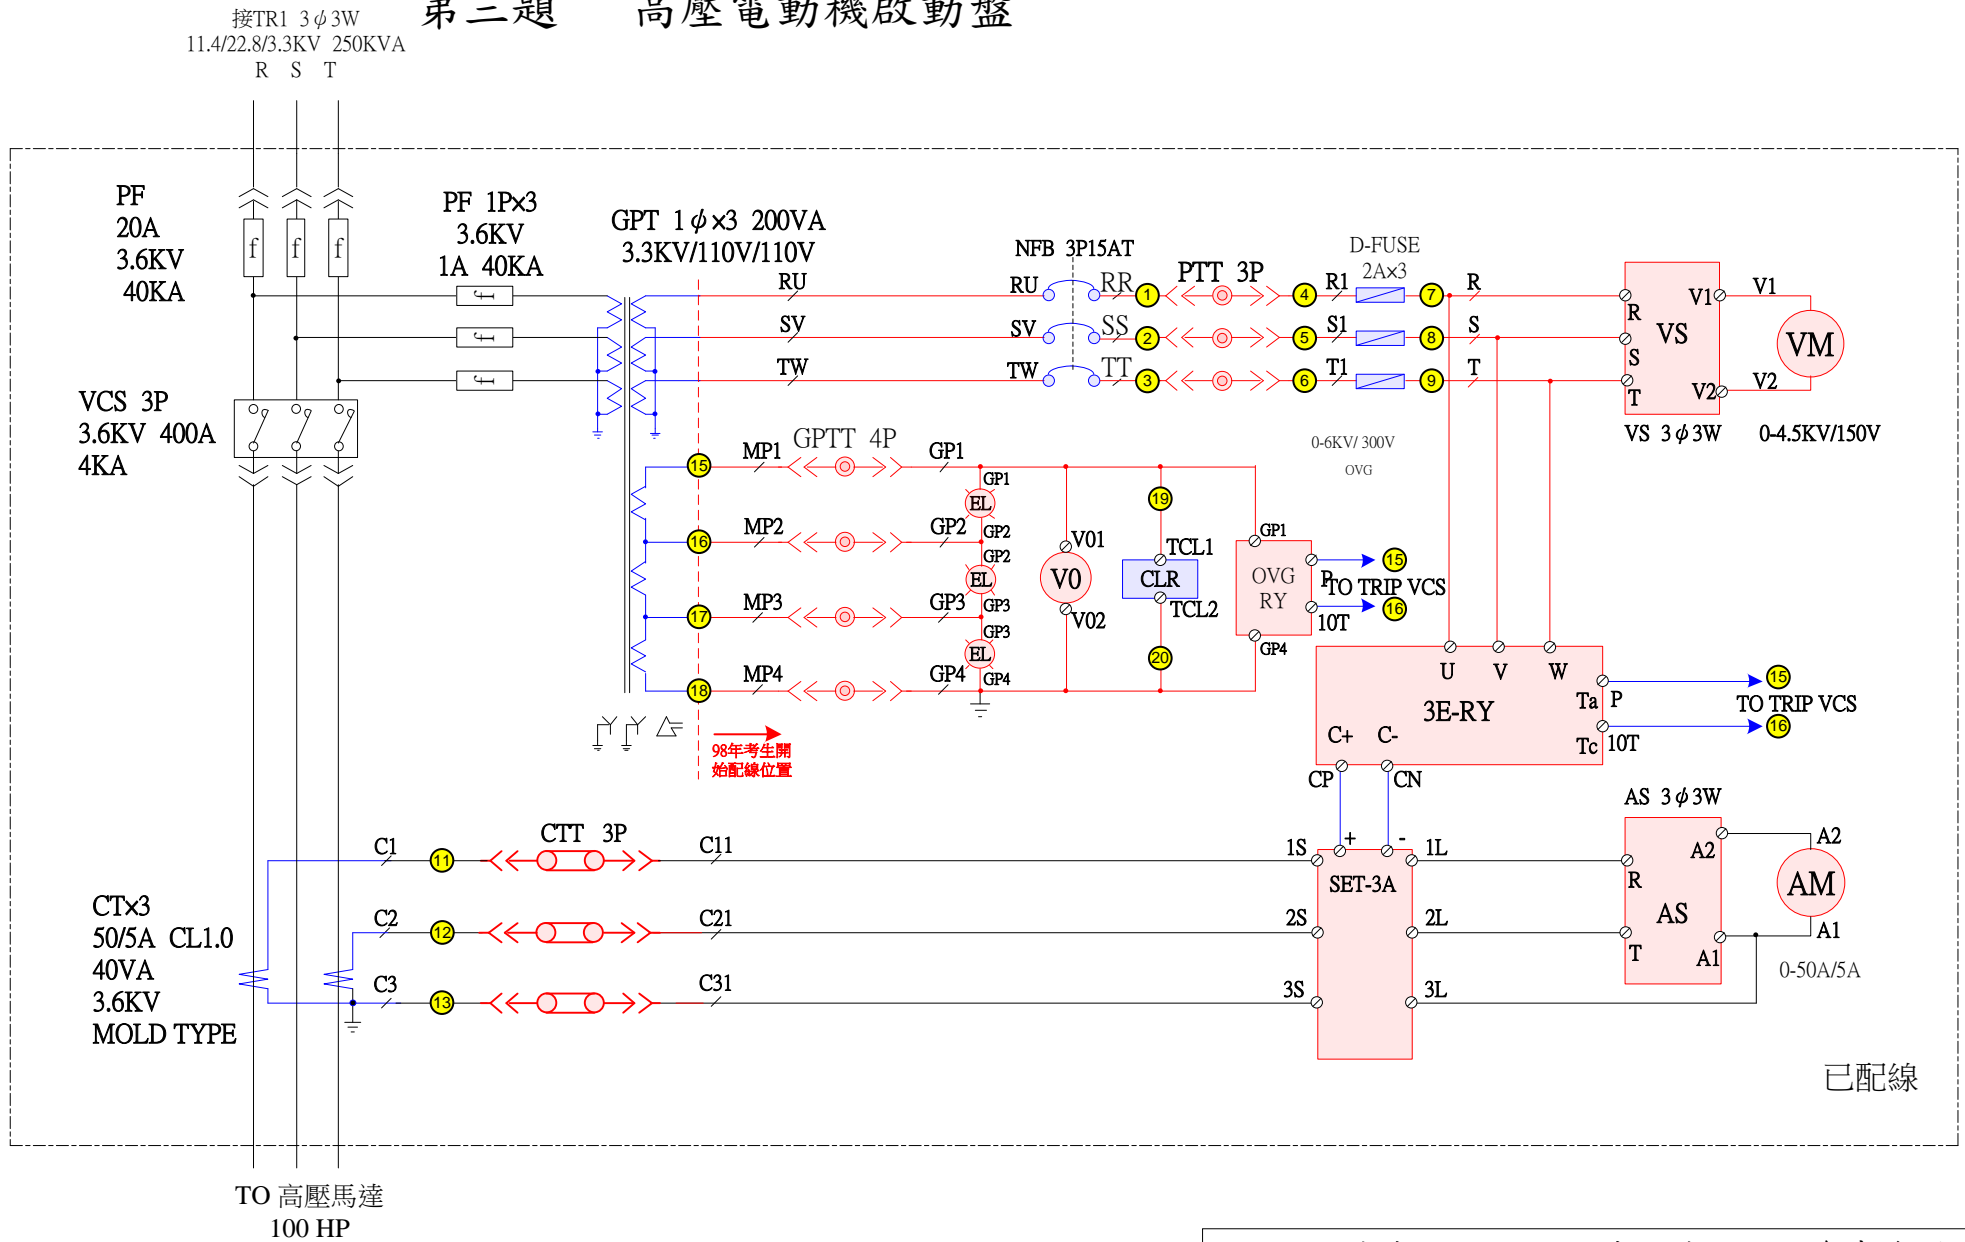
接TR1 3$\phi$3W
11.4/22.8/3.3KV 250KVA
R S T

第二題 高壓電動機啟動盤

PF
20A
3.6KV
40KA

f f f

PF 1P×3
3.6KV
1A 40KA

GPT 1$\phi$×3 200VA
3.3KV/110V/110V

RU
SV
TW

NFB 3P15AT
RU RR
SV SS
TW TT

1 2 3

PTT 3P

4 5 6

R1
S1
T1

D-FUSE
2A×3

7 8 9

R
S
T

R
S
T
VS
V1
V2

V1
V2
VM

VS 3$\phi$3W
0-4.5KV/150V

VCS 3P
3.6KV 400A
4KA

15 MP1
GPTT 4P
GP1
16 MP2
GP2
17 MP3
GP3
18 MP4
GP4

GP1
EL
GP2
GP2
EL
GP3
GP3
EL
GP4

V01
V0
V02

19
TCL1
CLR
TCL2
20

0-6KV/300V
OVG

GP1
OVG
RY
GP4
P
10T
TO TRIP VCS
15
16

U V W
3E-RY
Ta P
Tc 10T
C+ C-
CP CN

15
TO TRIP VCS
16

98年考生開始配線位置

C1 11
CTT 3P
C11
C2 12
C21
C3 13
C31

CT×3
50/5A CL1.0
40VA
3.6KV
MOLD TYPE

1S + - 1L
SET-3A
2S 2L
3S 3L

AS 3$\phi$3W
R
A2
AS
T
A1
A2
AM
A1
0-50A/5A

已配線

TO 高壓馬達
100 HP